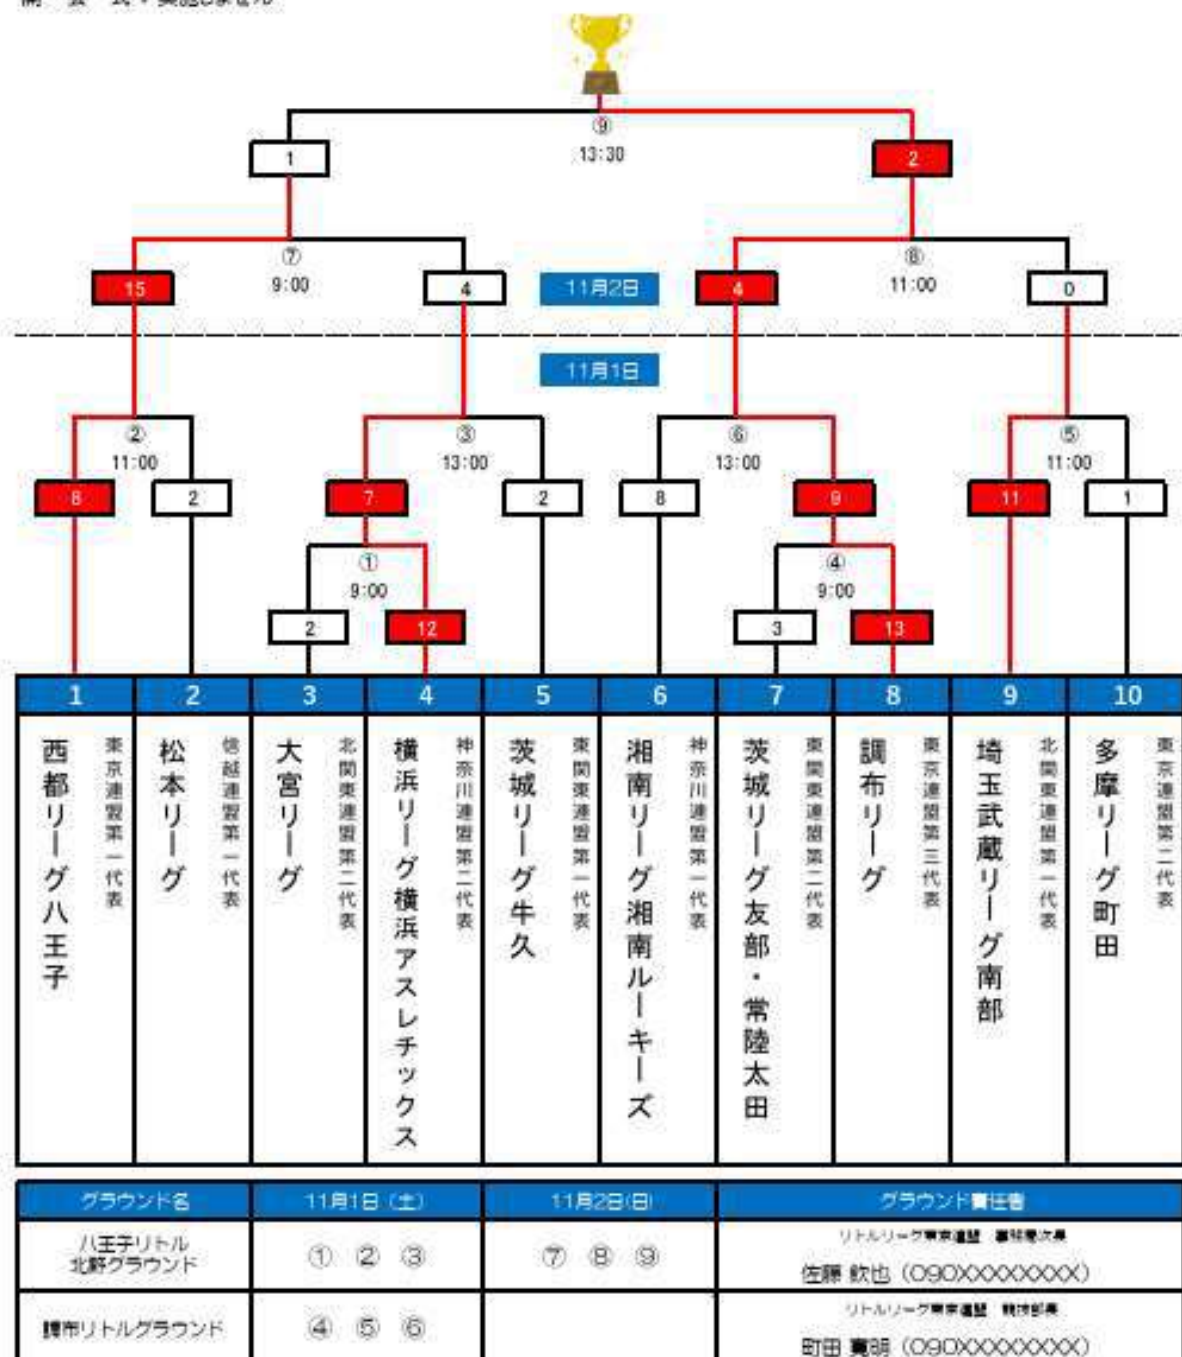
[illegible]

⑨
13:30

1

2

⑦
9:00

15

4

11月2日

4

⑧
11:00

0

11月1日

②
11:00

8

2

③
13:00

7

2

⑥
13:00

8

9

⑤
11:00

11

1

①
9:00

2

12

④
9:00

3

13

| 1 | 2 | 3 | 4 | 5 | 6 | 7 | 8 | 9 | 10 |
|---|---|---|---|---|---|---|---|---|---|
| 西都リーグ八王子 東京連盟第一代表 | 松本リーグ 信越連盟第一代表 | 大宮リーグ 北関東連盟第二代表 | 横浜リーグ横浜アスレチックス 神奈川連盟第二代表 | 茨城リーグ牛久 東関東連盟第一代表 | 湘南リーグ湘南ルーキーズ 神奈川連盟第一代表 | 茨城リーグ友部・常陸太田 東関東連盟第二代表 | 調布リーグ 東京連盟第三代表 | 埼玉武蔵リーグ南部 北関東連盟第一代表 | 多摩リーグ町田 東京連盟第二代表 |

| グラウンド名 | 11月1日（土） | 11月2日(日) | グラウンド責任者 |
|---|---|---|---|
| 八王子リトル北野グラウンド | ① ② ③ | ⑦ ⑧ ⑨ | リトルリーグ東京連盟 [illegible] 佐藤 欽也（090XXXXXXXX） |
| 調布リトルグラウンド | ④ ⑤ ⑥ | | リトルリーグ東京連盟 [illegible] 町田 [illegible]（090XXXXXXXX） |